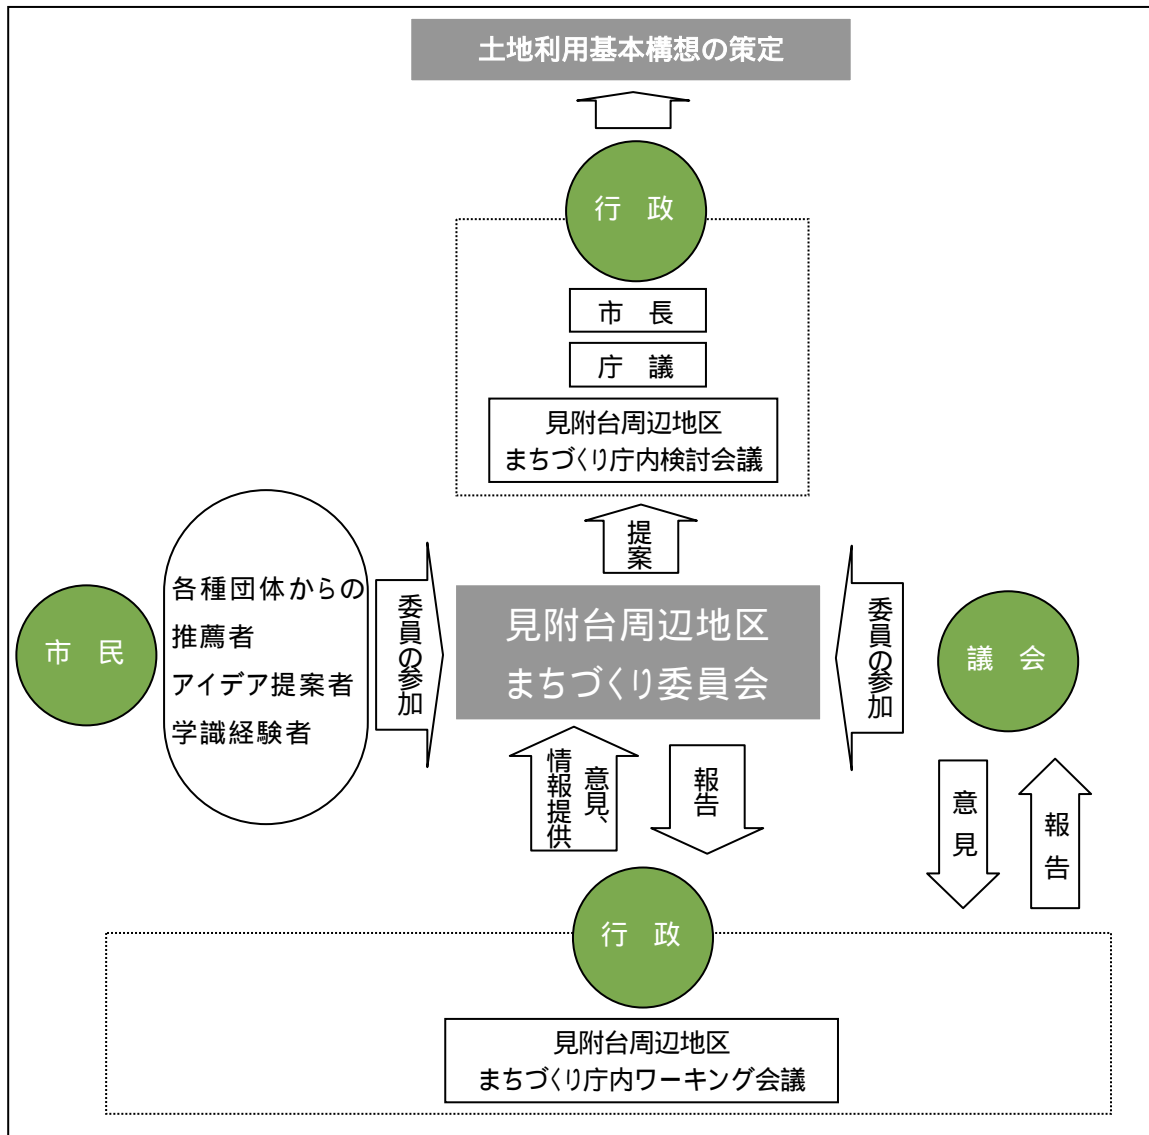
土地利用基本構想の策定

行　政

市　長

庁　議

見附台周辺地区
まちづくり庁内検討会議

提案

市　民

各種団体からの
推薦者
アイデア提案者
学識経験者

委員の参加

見附台周辺地区
まちづくり委員会

委員の参加

議　会

意見、情報提供

報告

意見

報告

行　政

見附台周辺地区
まちづくり庁内ワーキング会議